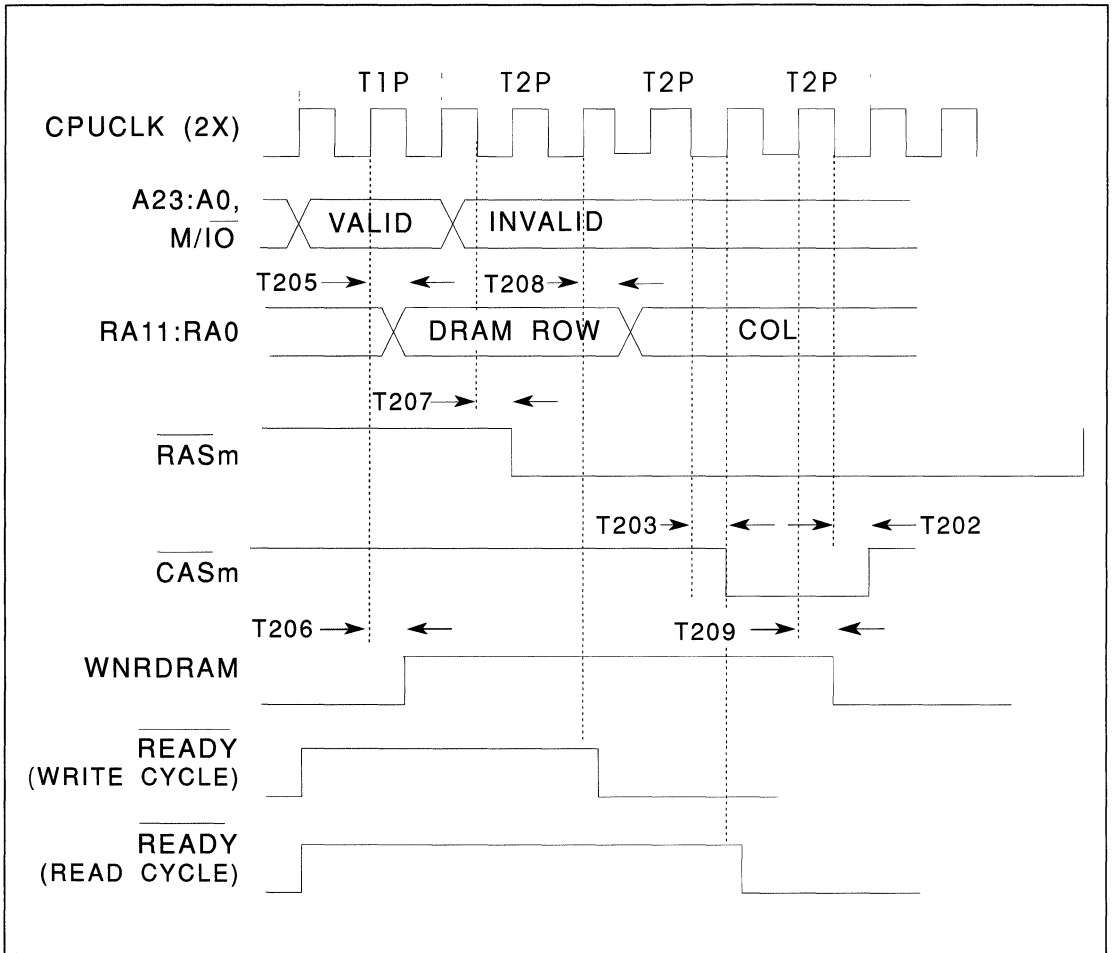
T1P T2P T2P T2P

CPUCLK (2X)

A23:A0, $M/\overline{IO}$

VALID

INVALID

T205

T208

RA11:RA0

DRAM ROW

COL

T207

$\overline{RASm}$

T203

T202

$\overline{CASm}$

T206

T209

WNRDRAM

$\overline{READY}$ (WRITE CYCLE)

$\overline{READY}$ (READ CYCLE)